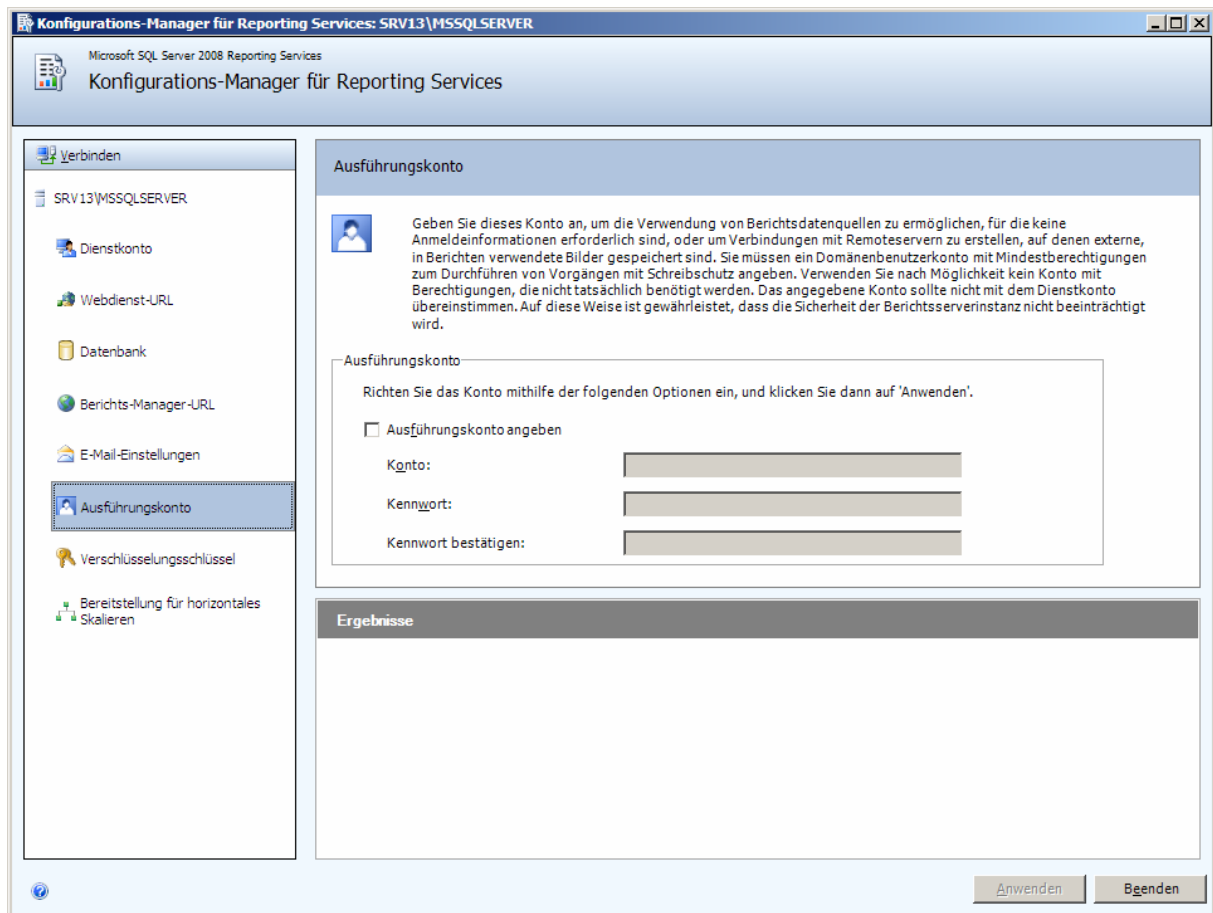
Konfigurations-Manager für Reporting Services: SRV13\MSSQLSERVER

Microsoft SQL Server 2008 Reporting Services
Konfigurations-Manager für Reporting Services

Verbinden

SRV13\MSSQLSERVER

Dienstkonto

Webdienst-URL

Datenbank

Berichts-Manager-URL

E-Mail-Einstellungen

Ausführungskonto

Verschlüsselungsschlüssel

Bereitstellung für horizontales Skalieren

Ausführungskonto

Geben Sie dieses Konto an, um die Verwendung von Berichtsdatenquellen zu ermöglichen, für die keine Anmeldeinformationen erforderlich sind, oder um Verbindungen mit Remoteservern zu erstellen, auf denen externe, in Berichten verwendete Bilder gespeichert sind. Sie müssen ein Domänenbenutzerkonto mit Mindestberechtigungen zum Durchführen von Vorgängen mit Schreibschutz angeben. Verwenden Sie nach Möglichkeit kein Konto mit Berechtigungen, die nicht tatsächlich benötigt werden. Das angegebene Konto sollte nicht mit dem Dienstkonto übereinstimmen. Auf diese Weise ist gewährleistet, dass die Sicherheit der Berichtsserverinstanz nicht beeinträchtigt wird.

Ausführungskonto

Richten Sie das Konto mithilfe der folgenden Optionen ein, und klicken Sie dann auf 'Anwenden'.

Ausführungskonto angeben

Konto:

Kennwort:

Kennwort bestätigen:

Ergebnisse

Anwenden

Beenden